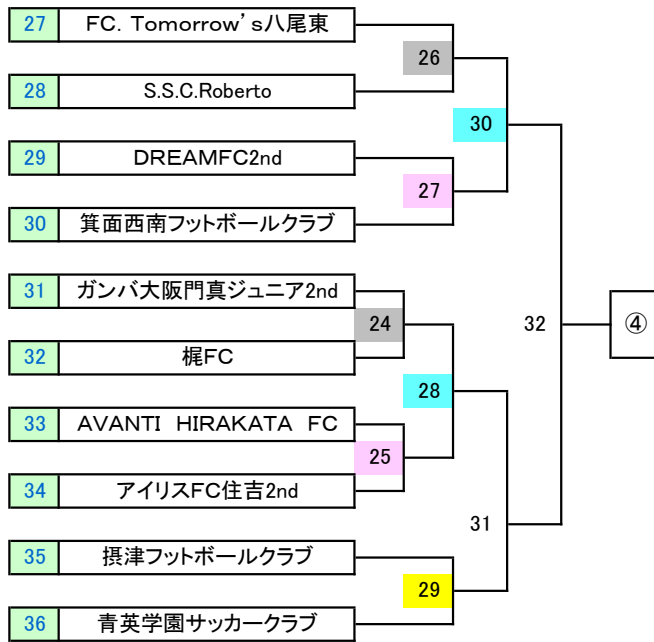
27 FC. Tomorrow's八尾東
28 S.S.C.Roberto
29 DREAMFC2nd
30 箕面西南フットボールクラブ
31 ガンバ大阪門真ジュニア2nd
32 梶FC
33 AVANTI HIRAKATA FC
34 アイリスFC住吉2nd
35 摂津フットボールクラブ
36 青英学園サッカークラブ

26
27
30
24
25
28
29
31
32
④